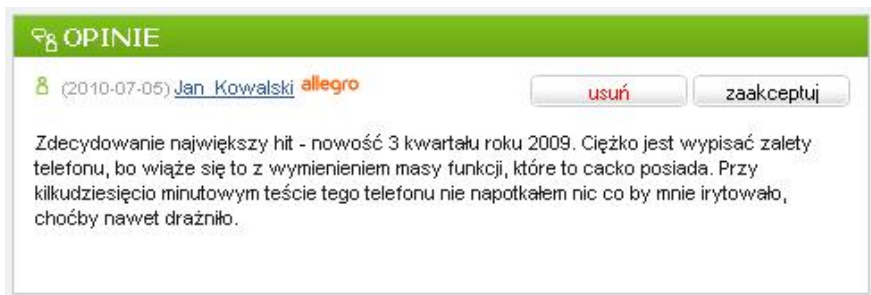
OPINIE

(2010-07-05) Jan_Kowalski allegro

usuń

zaakceptuj

Zdecydowanie największy hit - nowość 3 kwartału roku 2009. Ciężko jest wypisać zalety telefonu, bo wiąże się to z wymienieniem masy funkcji, które to cacko posiada. Przy kilkudziesięcio minutowym teście tego telefonu nie napotkałem nic co by mnie irytowało, choćby nawet drażniło.